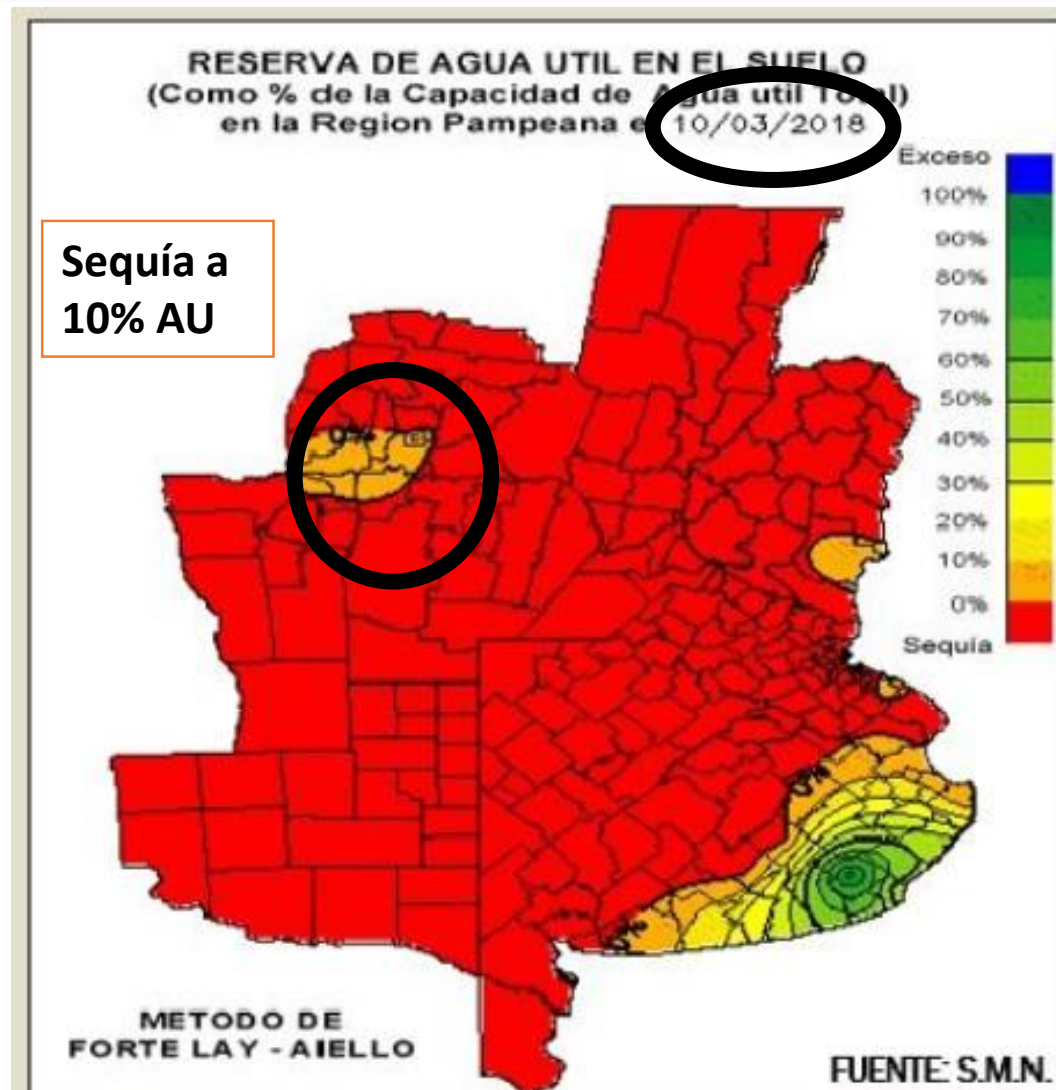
RESERVA DE AGUA UTIL EN EL SUELO
(Como % de la Capacidad de Agua util T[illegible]l)
en la Region Pampeana e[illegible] 10/03/2018

Sequía a 10% AU

Exceso
100%
90%
80%
70%
60%
50%
40%
30%
20%
10%
0%
Sequia

METODO DE
FORTE LAY - AIELLO

FUENTE: S.M.N.